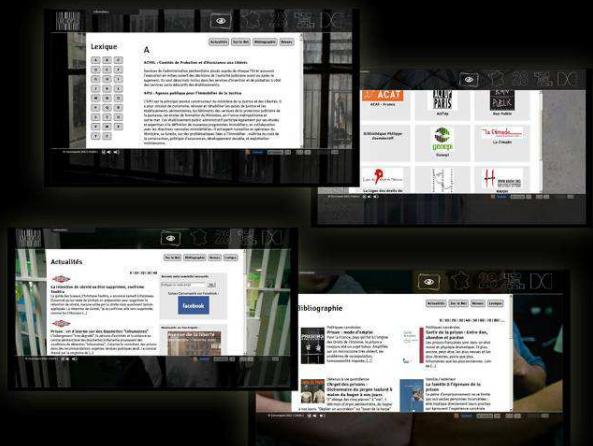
Lexique

A

Actualités

Sur le Net

Bibliographie

Bonus

ACPE : Comité de Probation et d'Assistance aux Libérés

APIJ : Agence publique pour l'immobilier de la Justice

ACAT - France

AIDES

Ban Public

Bibliothèque Philippe Zoummeroff

Genepi

La Cimade

Actualités

facebook

Prison : un dossier sur les toilettes "rinçantes"

Bibliographie

Prison : mode d'emploi

Sortir de la prison : Entre don, abandon et pardon